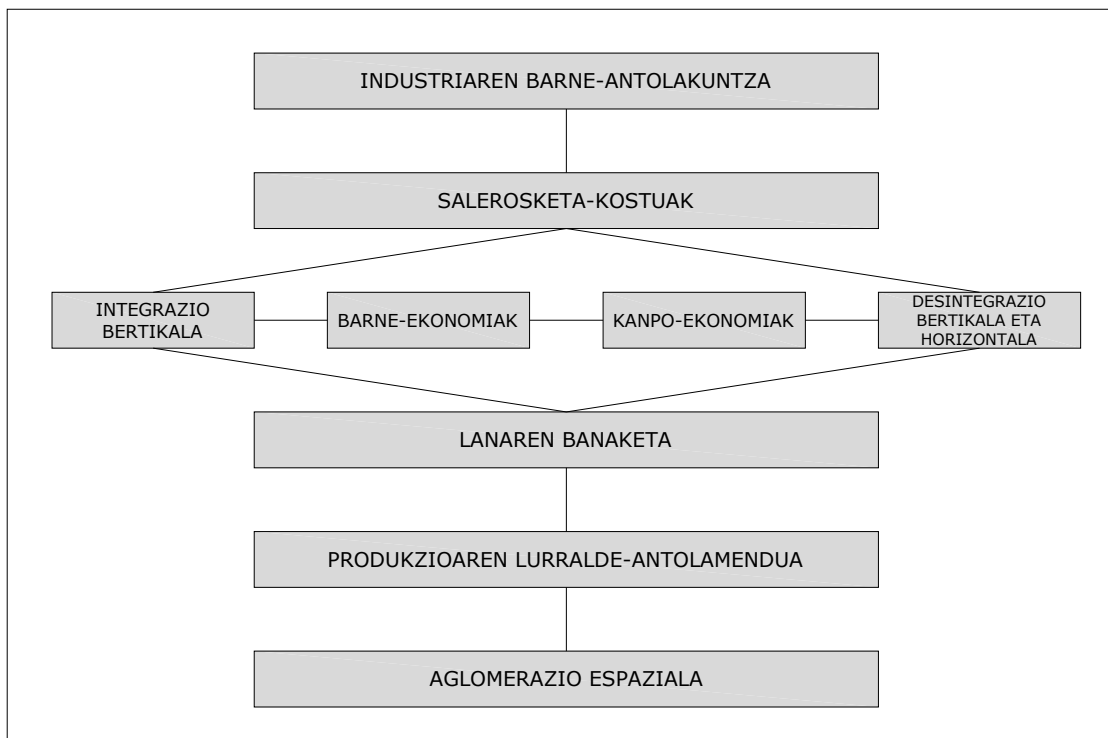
INDUSTRIAREN BARNE-ANTOLAKUNTZA

SALEROSKETA-KOSTUAK

INTEGRAZIO BERTIKALA

BARNE-EKONOMIAK

KANPO-EKONOMIAK

DESINTEGRAZIO BERTIKALA ETA HORIZONTALA

LANAREN BANAKETA

PRODUKZIOAREN LURRALDE-ANTOLAMENDUA

AGLOMERAZIO ESPAZIALA